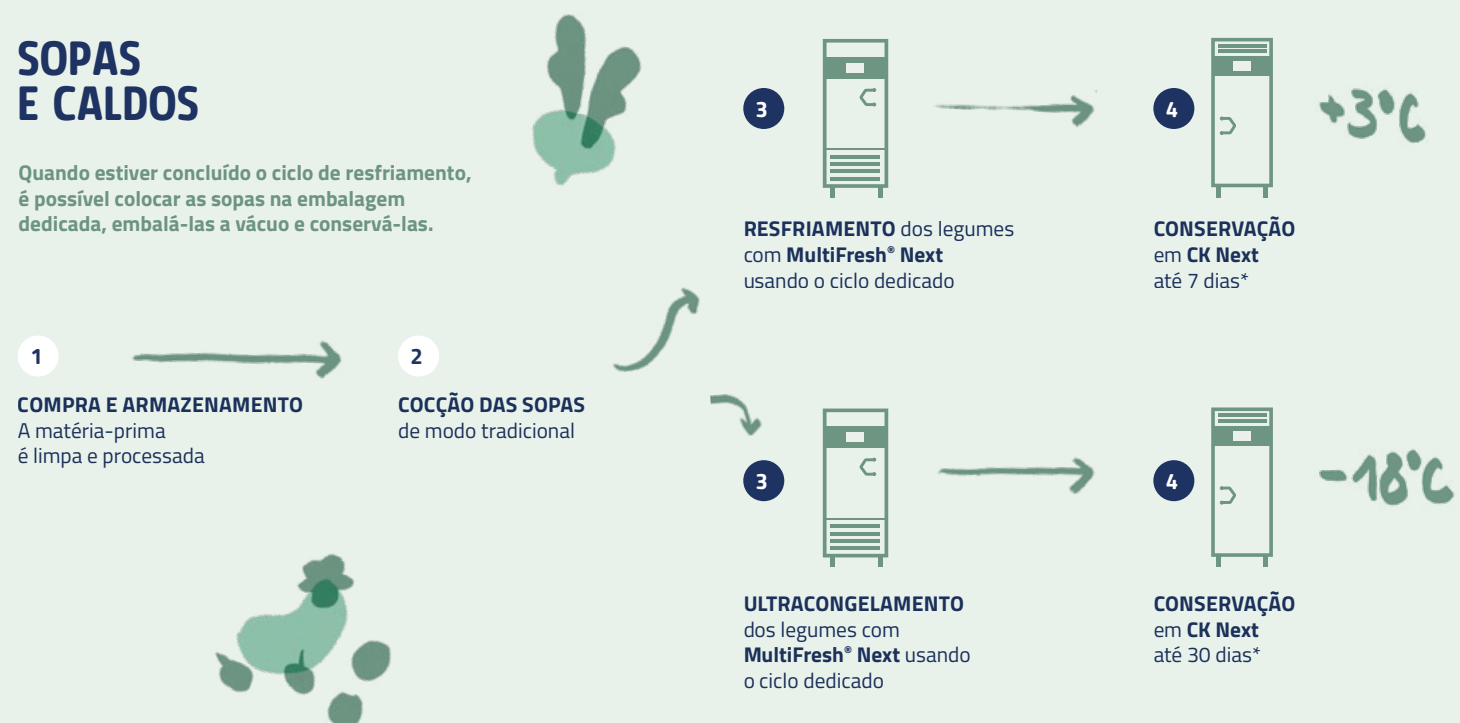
SOPAS
E CALDOS

Quando estiver concluído o ciclo de resfriamento, é possível colocar as sopas na embalagem dedicada, embalá-las a vácuo e conservá-las.

1

COMPRA E ARMAZENAMENTO
A matéria-prima é limpa e processada

2

COCÇÃO DAS SOPAS
de modo tradicional

3

RESFRIAMENTO dos legumes com MultiFresh® Next usando o ciclo dedicado

4

+3°C

CONSERVAÇÃO em CK Next até 7 dias*

3

ULTRACONGELAMENTO dos legumes com MultiFresh® Next usando o ciclo dedicado

4

-18°C

CONSERVAÇÃO em CK Next até 30 dias*